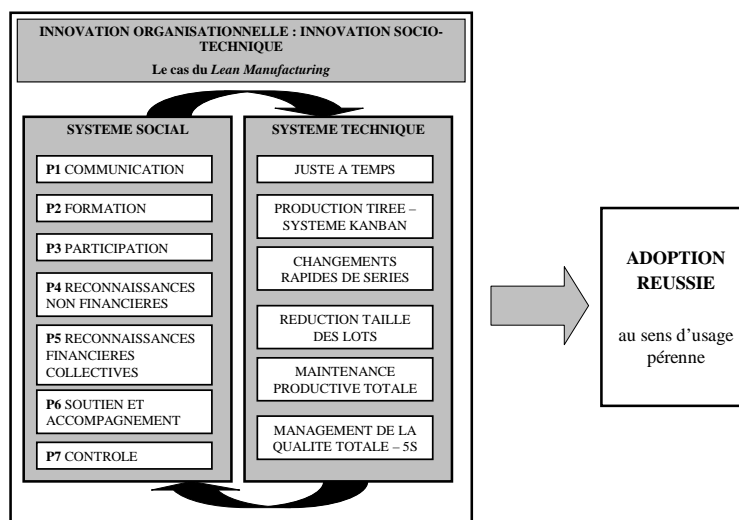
INNOVATION ORGANISATIONNELLE : INNOVATION SOCIO-TECHNIQUE

Le cas du *Lean Manufacturing*

SYSTEME SOCIAL

**P1** COMMUNICATION

**P2** FORMATION

**P3** PARTICIPATION

**P4** RECONNAISSANCES NON FINANCIERES

**P5** RECONNAISSANCES FINANCIERES COLLECTIVES

**P6** SOUTIEN ET ACCOMPAGNEMENT

**P7** CONTROLE

SYSTEME TECHNIQUE

JUSTE A TEMPS

PRODUCTION TIREE – SYSTEME KANBAN

CHANGEMENTS RAPIDES DE SERIES

REDUCTION TAILLE DES LOTS

MAINTENANCE PRODUCTIVE TOTALE

MANAGEMENT DE LA QUALITE TOTALE – 5S

**ADOPTION REUSSIE**

au sens d'usage pérenne